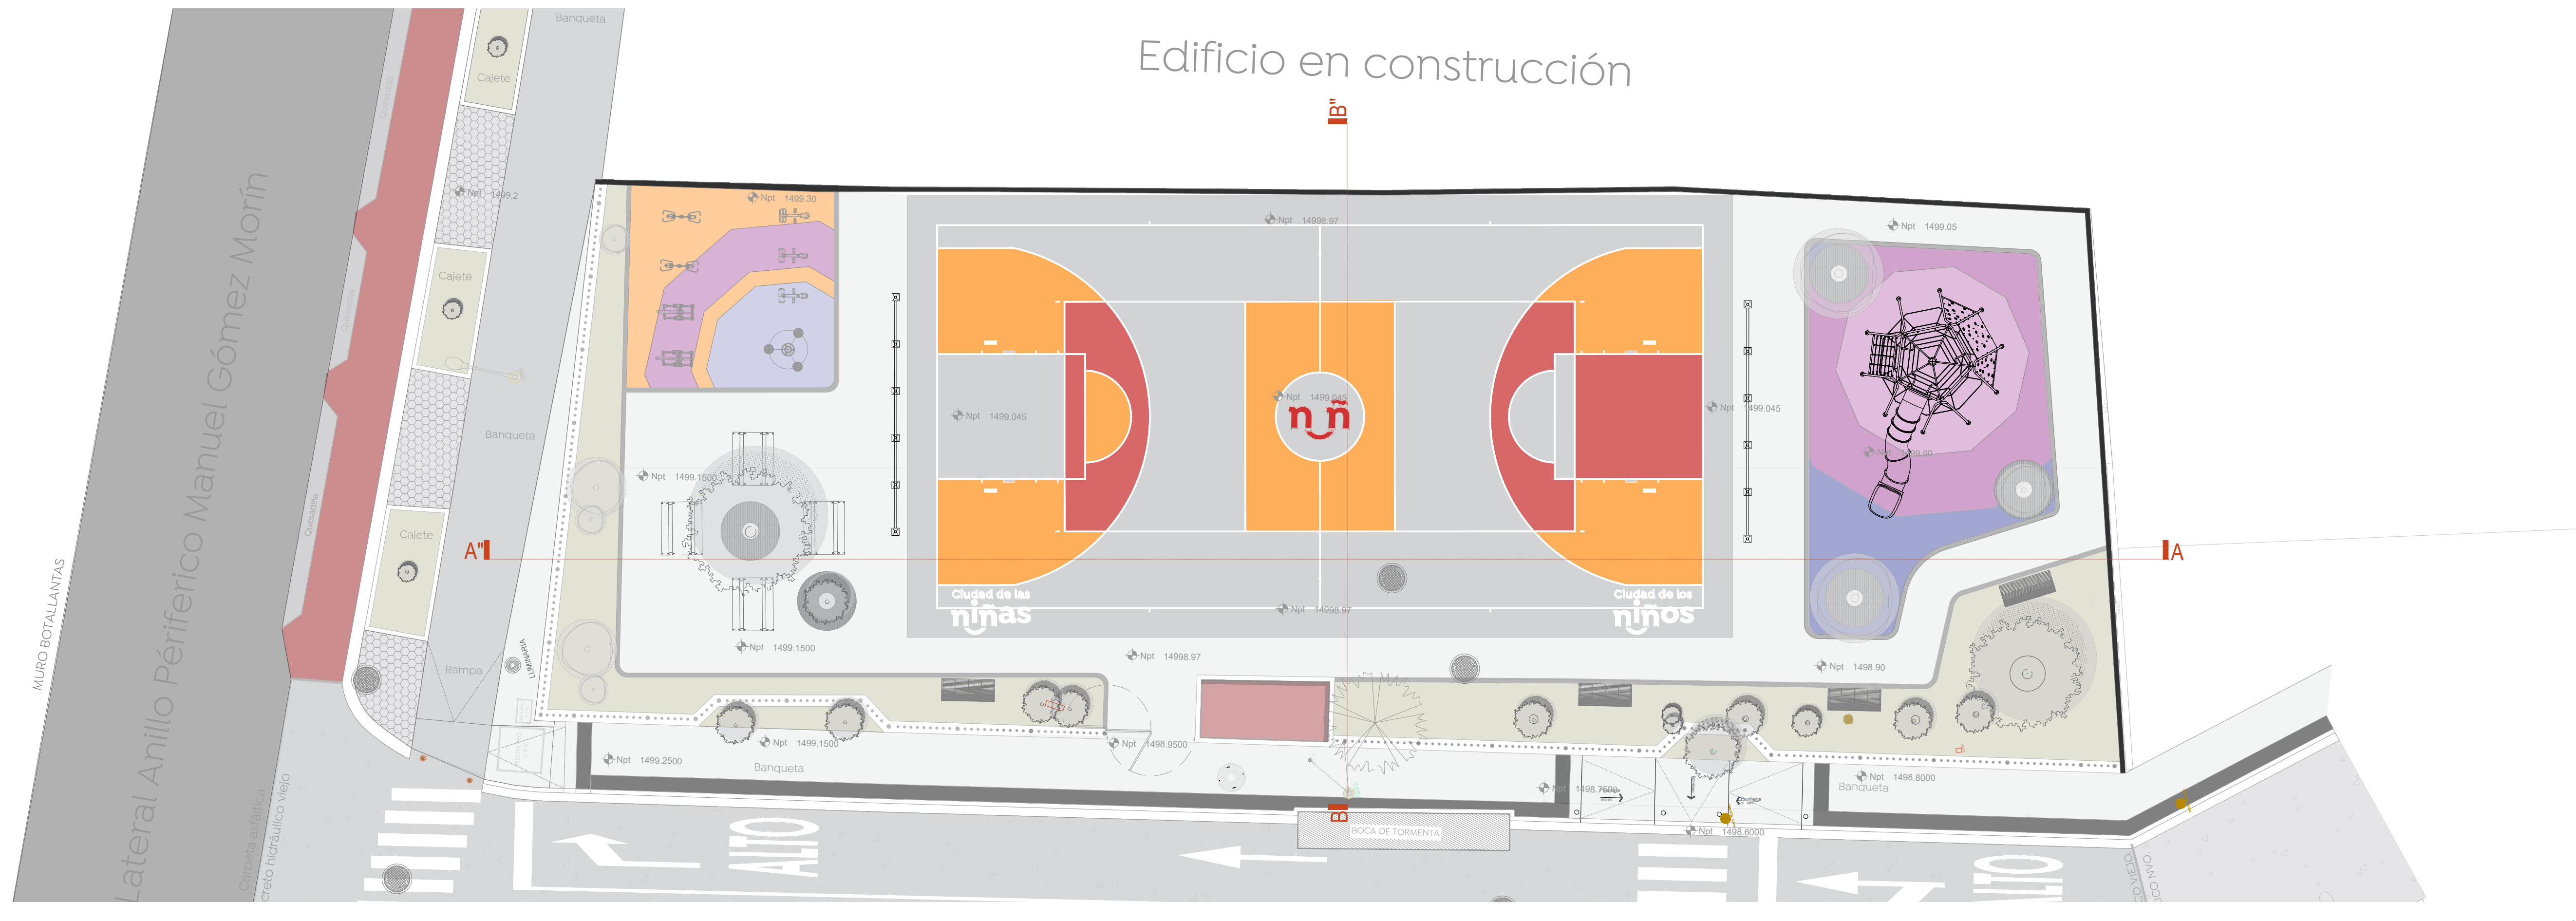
Edificio en construcción

B"

Banqueta

Cajete

Npt 1499.2

Cajete

Banqueta

Cajete

Rampa

Lateral Anillo Périferico Manuel Gómez Morín

MURO BOTALLANTAS

Npt 1499.30

Npt 14998.97

Npt 1499.05

Npt 1499.045

Npt 1499.045

Npt 1499.045

Npt 1499.1500

Npt 1499.00

A"

A

Ciudad de las niñas

Ciudad de los niños

Npt 14998.97

Npt 1499.1500

Npt 14998.97

Npt 1498.90

Npt 1499.2500

Npt 1499.1500

Npt 1498.9500

Banqueta

Npt 1498.7500

Npt 1498.8000

Banqueta

Npt 1498.6000

B

BOCA DE TORMENTA

ALTO

ALTO

LUMINARIA

Carpeta asfáltica

creto hidráulico viejo